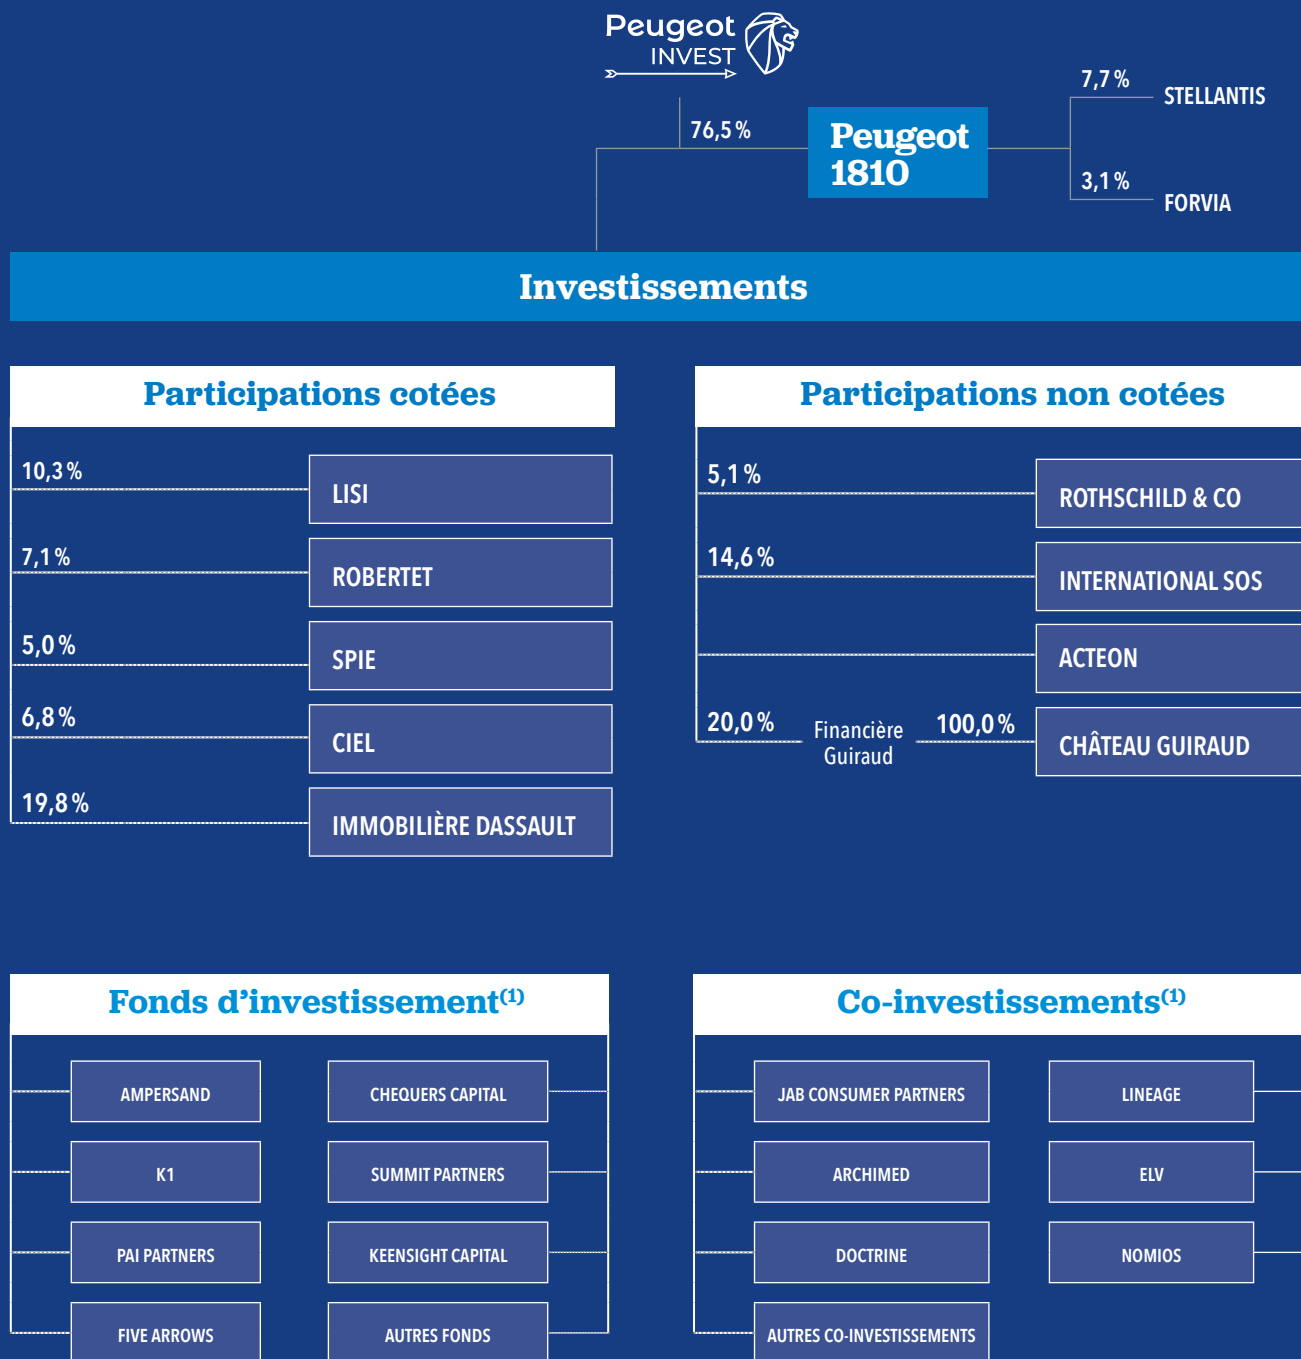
Peugeot INVEST

76,5 %

Peugeot 1810

7,7 % STELLANTIS

3,1 % FORVIA

Investissements

Participations cotées

10,3 % LISI

7,1 % ROBERTET

5,0 % SPIE

6,8 % CIEL

19,8 % IMMOBILIÈRE DASSAULT

Participations non cotées

5,1 % ROTHSCHILD & CO

14,6 % INTERNATIONAL SOS

ACTEON

20,0 % Financière Guiraud 100,0 % CHÂTEAU GUIRAUD

Fonds d'investissement$^{(1)}$

AMPERSAND

CHEQUERS CAPITAL

K1

SUMMIT PARTNERS

PAI PARTNERS

KEENSIGHT CAPITAL

FIVE ARROWS

AUTRES FONDS

Co-investissements$^{(1)}$

JAB CONSUMER PARTNERS

LINEAGE

ARCHIMED

ELV

DOCTRINE

NOMIOS

AUTRES CO-INVESTISSEMENTS